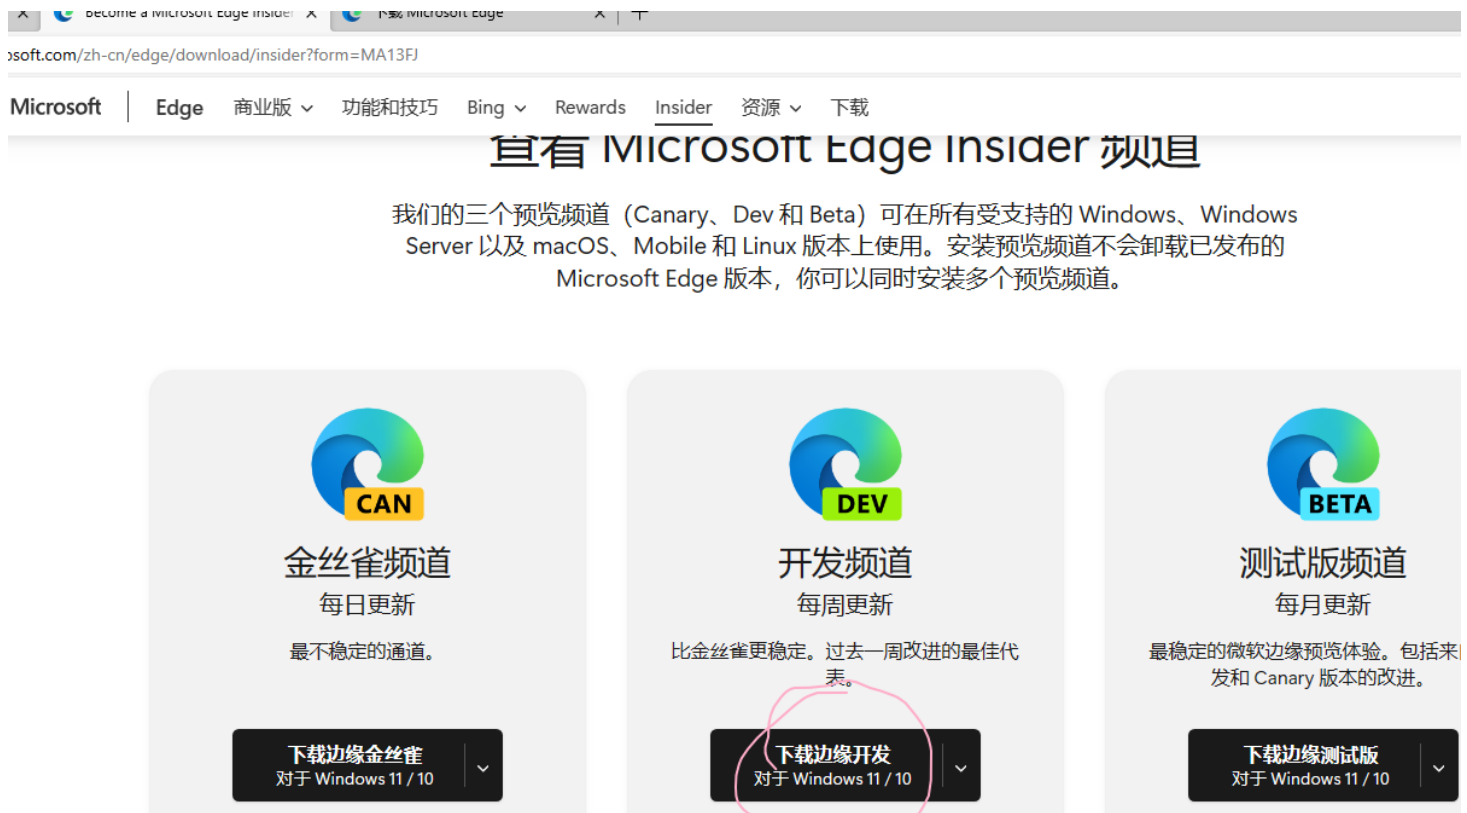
Become a Microsoft Edge Insider ×
下载 Microsoft Edge ×
+

ɔsoft.com/zh-cn/edge/download/insider?form=MA13FJ

Microsoft | Edge 商业版 功能和技巧 Bing Rewards Insider 资源 下载

查看 Microsoft Edge Insider 频道

我们的三个预览频道（Canary、Dev 和 Beta）可在所有受支持的 Windows、Windows Server 以及 macOS、Mobile 和 Linux 版本上使用。安装预览频道不会卸载已发布的 Microsoft Edge 版本，你可以同时安装多个预览频道。

CAN
金丝雀频道
每日更新
最不稳定的通道。
下载边缘金丝雀
对于 Windows 11 / 10

DEV
开发频道
每周更新
比金丝雀更稳定。过去一周改进的最佳代表。
下载边缘开发
对于 Windows 11 / 10

BETA
测试版频道
每月更新
最稳定的微软边缘预览体验。包括来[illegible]发和 Canary 版本的改进。
下载边缘测试版
对于 Windows 11 / 10